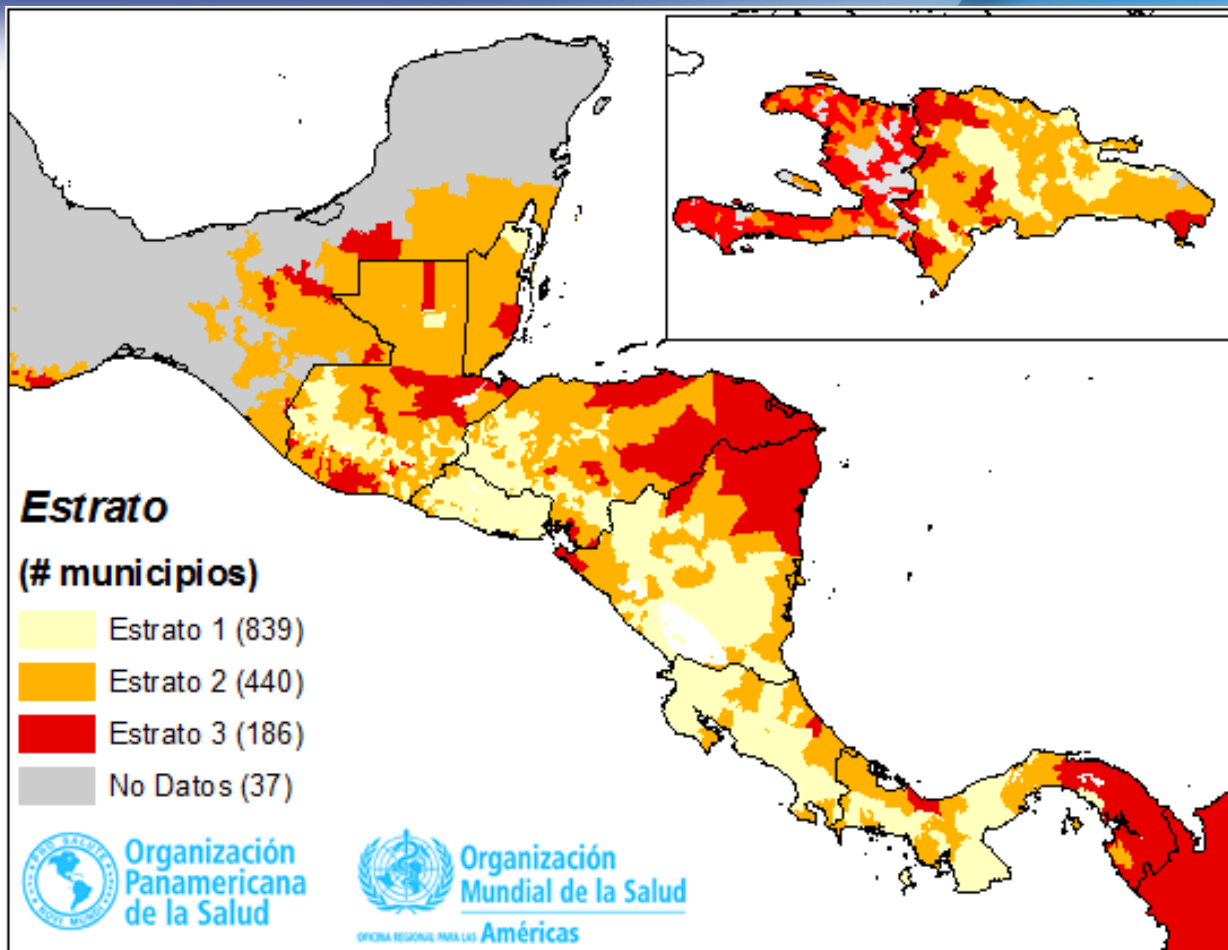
Estrato

(# municipios)

Estrato 1 (839)

Estrato 2 (440)

Estrato 3 (186)

No Datos (37)

PRO SALUTE NOVI MUNDI

Organización Panamericana de la Salud

Organización Mundial de la Salud

OFICINA REGIONAL PARA LAS Américas